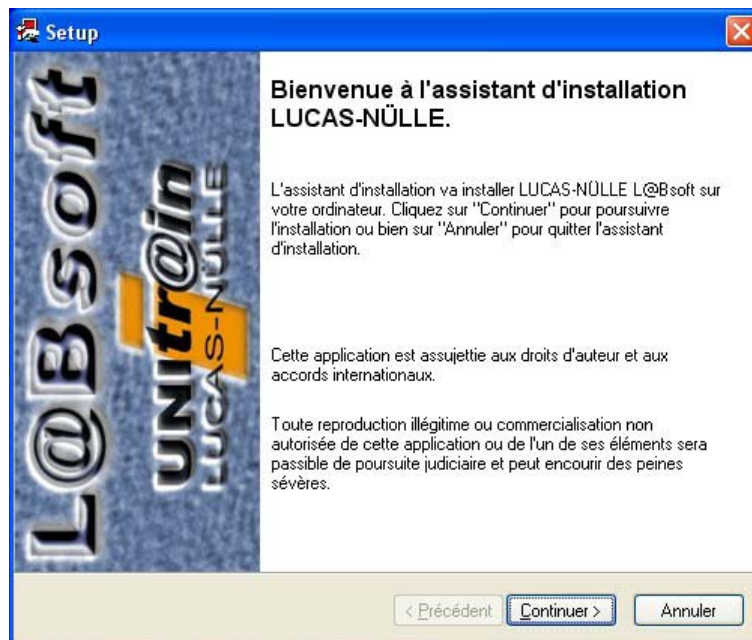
Setup

L@Bsoft

UNITR@IN
LUCAS-NÜLLE

Bienvenue à l'assistant d'installation LUCAS-NÜLLE.

L'assistant d'installation va installer LUCAS-NÜLLE L@Bsoft sur votre ordinateur. Cliquez sur "Continuer" pour poursuivre l'installation ou bien sur "Annuler" pour quitter l'assistant d'installation.

Cette application est assujettie aux droits d'auteur et aux accords internationaux.

Toute reproduction illégitime ou commercialisation non autorisée de cette application ou de l'un de ses éléments sera passible de poursuite judiciaire et peut encourir des peines sévères.

< Précédent | Continuer > | Annuler